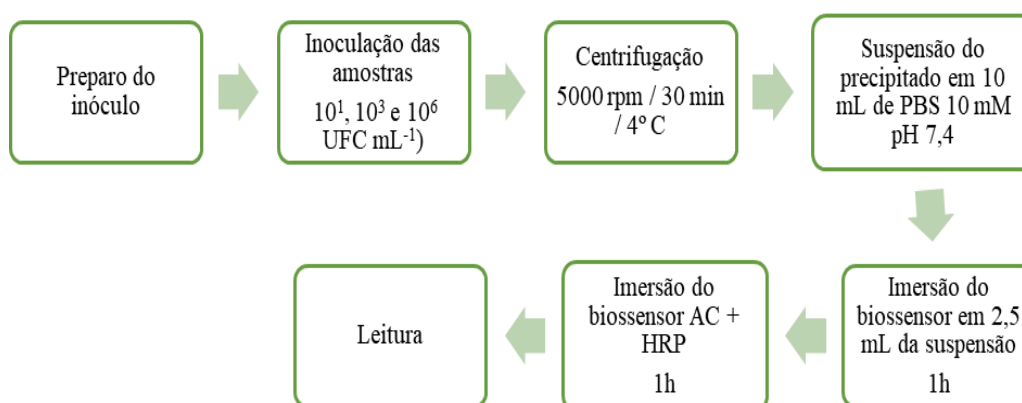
Preparo do inóculo

Inoculação das amostras

$10^1$, $10^3$ e $10^6$ UFC mL$^{-1}$)

Centrifugação

5000 rpm / 30 min / 4° C

Suspensão do precipitado em 10 mL de PBS 10 mM pH 7,4

Imersão do biossensor em 2,5 mL da suspensão

1h

Imersão do biossensor AC + HRP

1h

Leitura